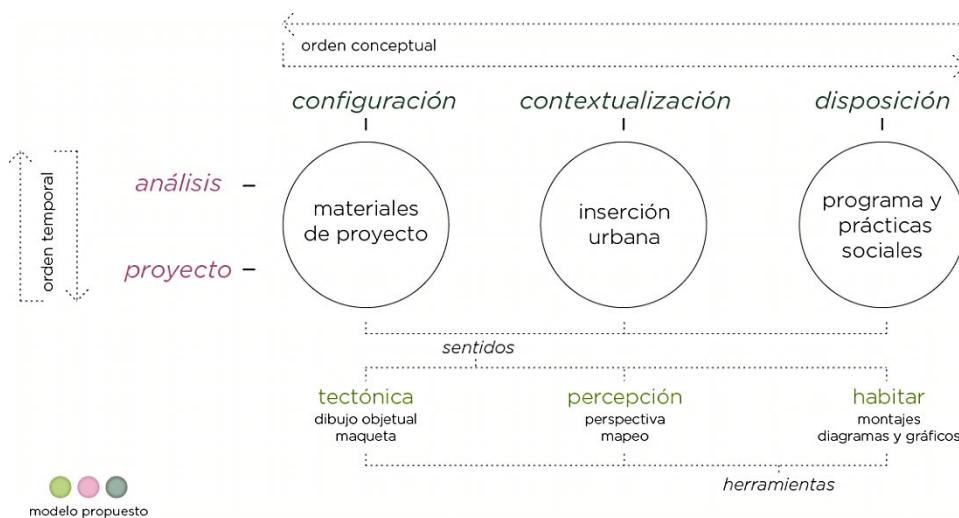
orden conceptual

configuración

contextualización

disposición

orden temporal

análisis –

proyecto –

materiales de proyecto

inserción urbana

programa y prácticas sociales

sentidos

tectónica
dibujo objetual
maqueta

percepción
perspectiva
mapeo

habitar
montajes
diagramas y gráficos

herramientas

modelo propuesto